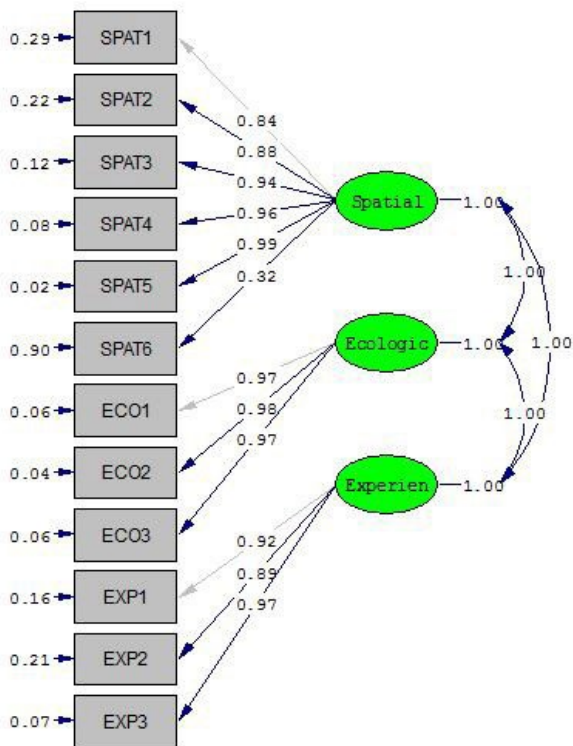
0.29 SPAT1
0.22 SPAT2
0.12 SPAT3
0.08 SPAT4
0.02 SPAT5
0.90 SPAT6
0.06 ECO1
0.04 ECO2
0.06 ECO3
0.16 EXP1
0.21 EXP2
0.07 EXP3

0.84
0.88
0.94
0.96
0.99
0.32

Spatial 1.00

1.00

Ecologic 1.00

1.00

1.00

0.97
0.98
0.97

Experien 1.00

0.92
0.89
0.97